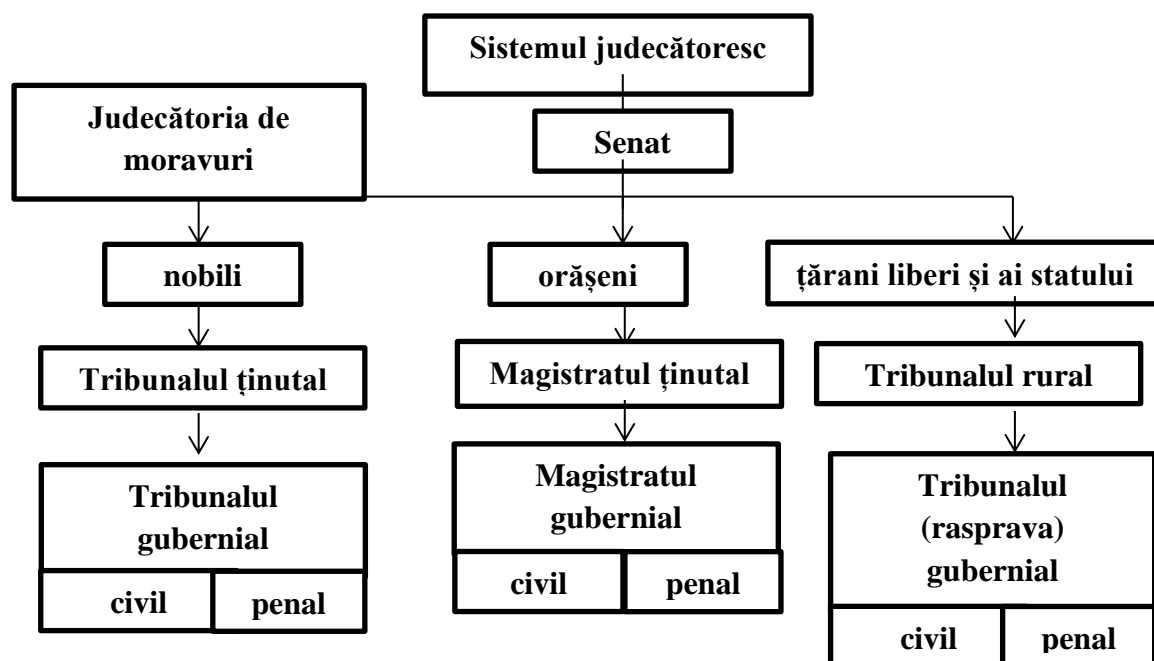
Sistemul judecătoresc

Judecătoria de moravuri

Senat

nobili

orășeni

țărani liberi și ai statului

Tribunalul ținutal

Magistratul ținutal

Tribunalul rural

Tribunalul gubernial

civil

penal

Magistratul gubernial

civil

penal

Tribunalul (rasprava) gubernial

civil

penal